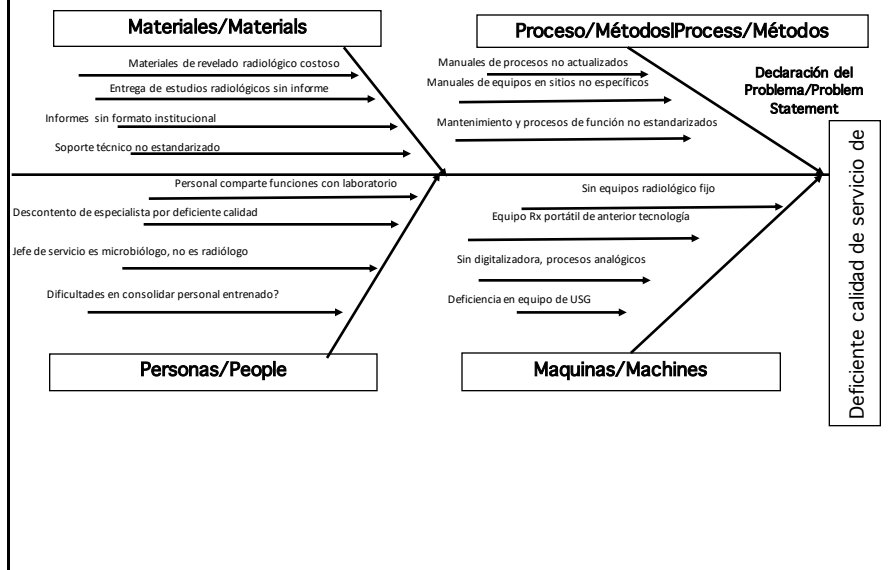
Materiales/Materials

Materiales de revelado radiológico costoso

Entrega de estudios radiológicos sin informe

Informes sin formato institucional

Soporte técnico no estandarizado

Proceso/Métodos|Process/Métodos

Manuales de procesos no actualizados

Manuales de equipos en sitios no específicos

Mantenimiento y procesos de función no estandarizados

Declaración del Problema/Problem Statement

Deficiente calidad de servicio de

Personal comparte funciones con laboratorio

Descontento de especialista por deficiente calidad

Jefe de servicio es microbiólogo, no es radiólogo

Dificultades en consolidar personal entrenado?

Sin equipos radiológico fijo

Equipo Rx portátil de anterior tecnología

Sin digitalizadora, procesos analógicos

Deficiencia en equipo de USG

Personas/People

Maquinas/Machines